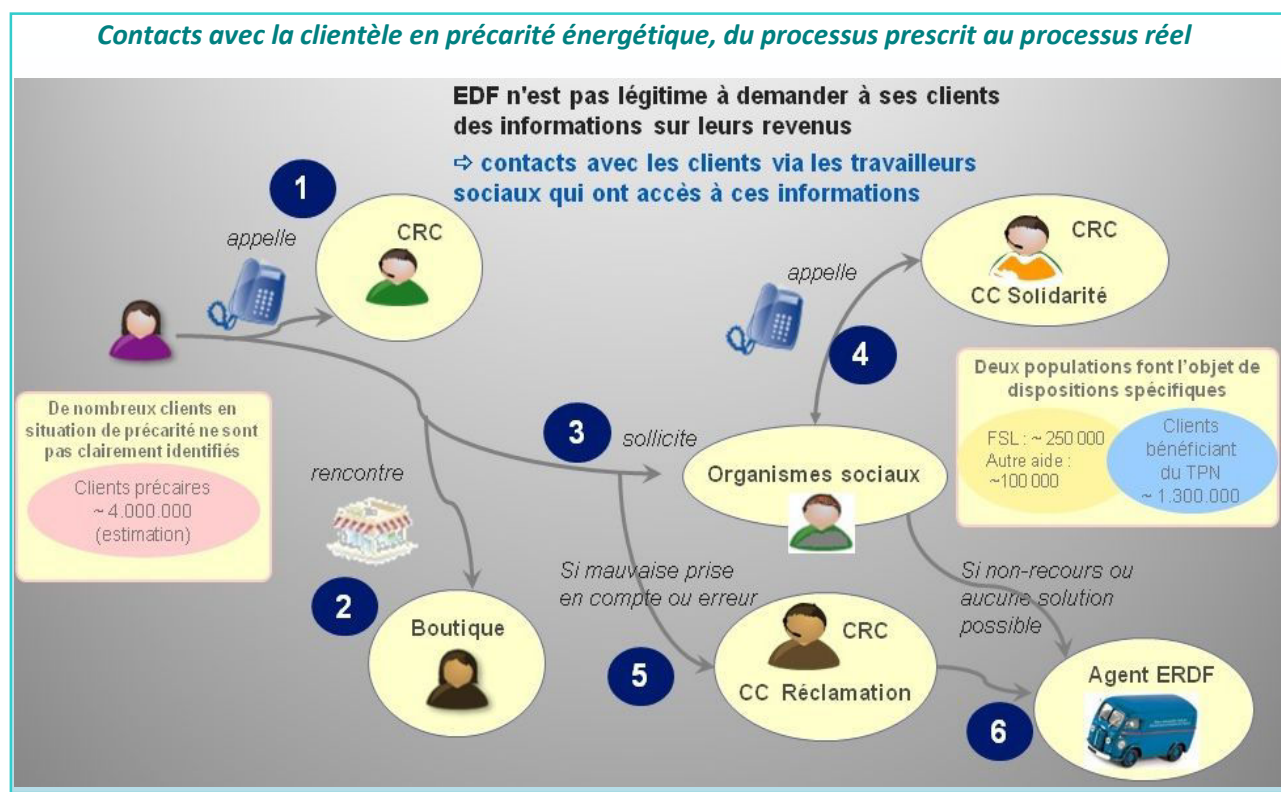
Contacts avec la clientèle en précarité énergétique, du processus prescrit au processus réel

EDF n'est pas légitime à demander à ses clients des informations sur leurs revenus

⇨ contacts avec les clients via les travailleurs sociaux qui ont accès à ces informations

1

appelle

CRC

De nombreux clients en situation de précarité ne sont pas clairement identifiés

Clients précaires ~ 4.000.000 (estimation)

rencontre

2

Boutique

3

sollicite

Organismes sociaux

appelle

CRC

CC Solidarité

4

Deux populations font l'objet de dispositions spécifiques

FSL : ~ 250 000
Autre aide : ~100 000

Clients bénéficiant du TPN ~ 1.300.000

Si mauvaise prise en compte ou erreur

5

CRC

CC Réclamation

Si non-recours ou aucune solution possible

Agent ERDF

6